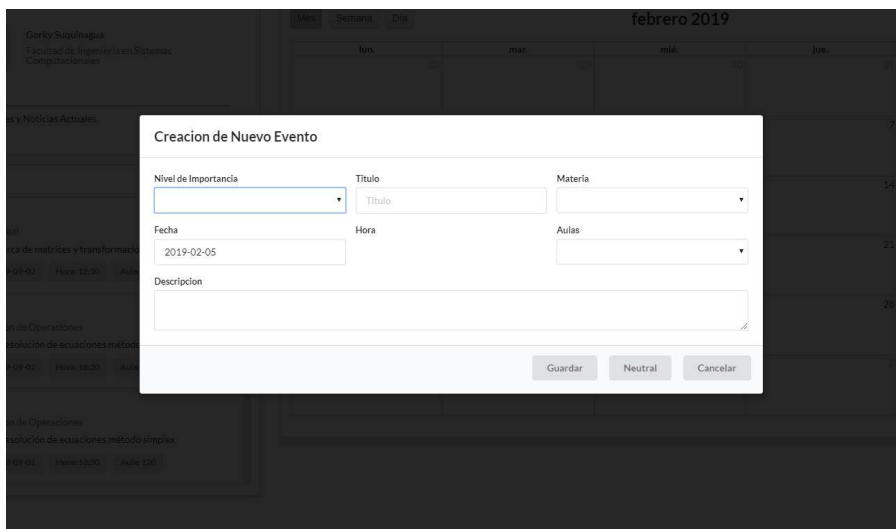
Gorky Suquinagua
Facultad de Ingeniería en Sistemas Computacionales

Mes Semana Día
febrero 2019

| lun. | mar. | mié. | jue. |
|---|---|---|---|

y Noticias Actuales

rca de matrices y transformacio
Hora: 12:30 Aula

n de Operaciones
esolución de ecuaciones método
Hora: 10:30 Aula

n de Operaciones
esolución de ecuaciones método simplex
Hora: 10:30 Aula: 120

Creacion de Nuevo Evento

Nivel de Importancia
Titulo
Titulo
Materia
Fecha
2019-02-05
Hora
Aulas
Descripcion

Guardar Neutral Cancelar